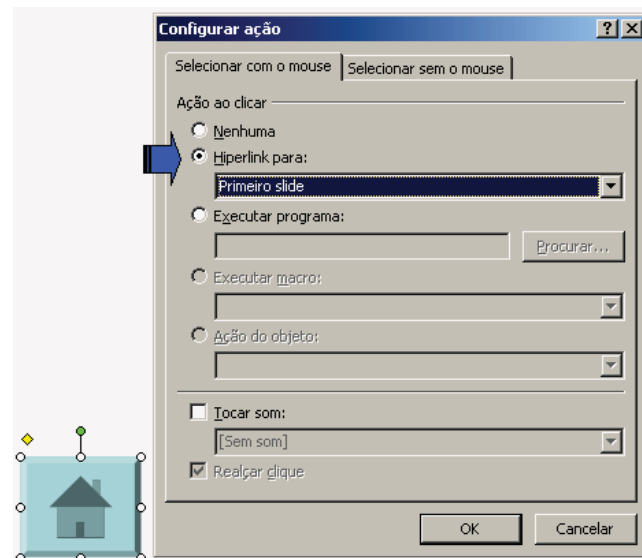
Configurar ação

?

X

Selecionar com o mouse

Selecionar sem o mouse

Ação ao clicar

Nenhuma

Hiperlink para:

Primeiro slide

Executar programa:

Procurar...

Executar macro:

Ação do objeto:

Tocar som:

[Sem som]

Realçar clique

OK

Cancelar